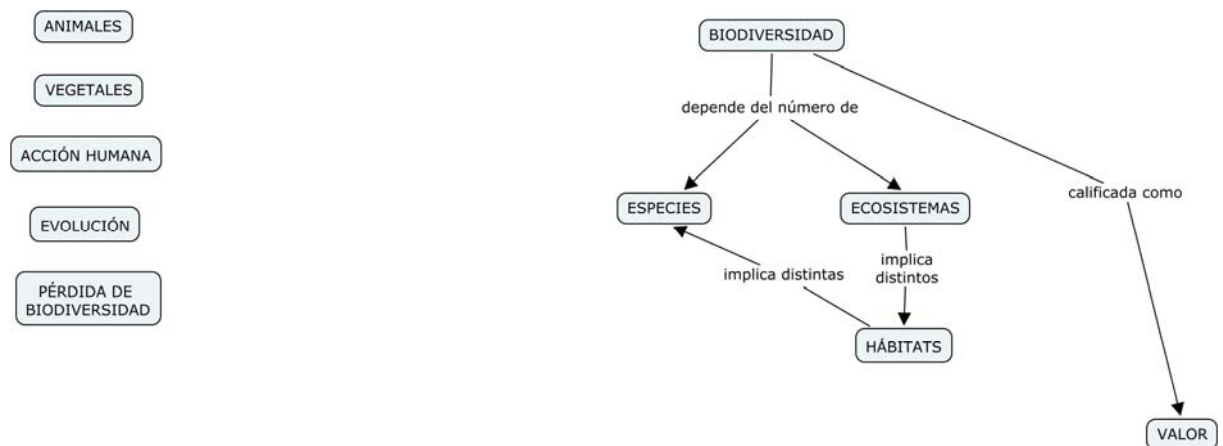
ANIMALES

VEGETALES

ACCIÓN HUMANA

EVOLUCIÓN

PÉRDIDA DE BIODIVERSIDAD

BIODIVERSIDAD

depende del número de

ESPECIES

ECOSISTEMAS

implica distintos

implica distintas

HÁBITATS

calificada como

VALOR